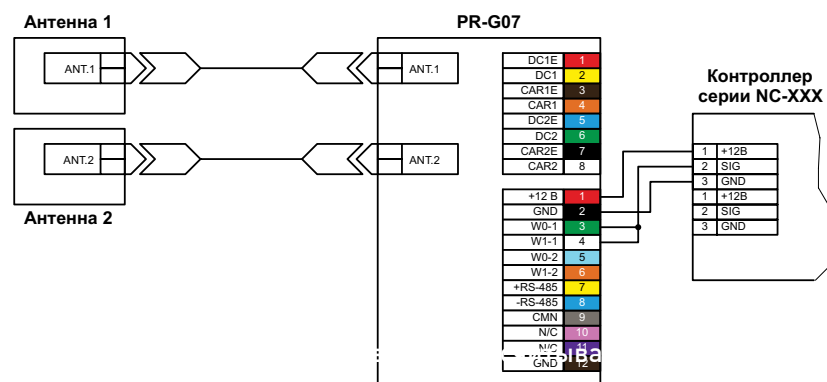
Антенна 1

ANT.1

PR-G07

ANT.1

DC1E 1
DC1 2
CAR1E 3
CAR1 4
DC2E 5
DC2 6
CAR2E 7
CAR2 8

Контроллер серии NC-XXX

1 +12В
2 SIG
3 GND
1 +12В
2 SIG
3 GND

ANT.2

ANT.2

Антенна 2

+12 В 1
GND 2
W0-1 3
W1-1 4
W0-2 5
W1-2 6
+RS-485 7
-RS-485 8
CMN 9
N/C 10
N/C 11
GND 12